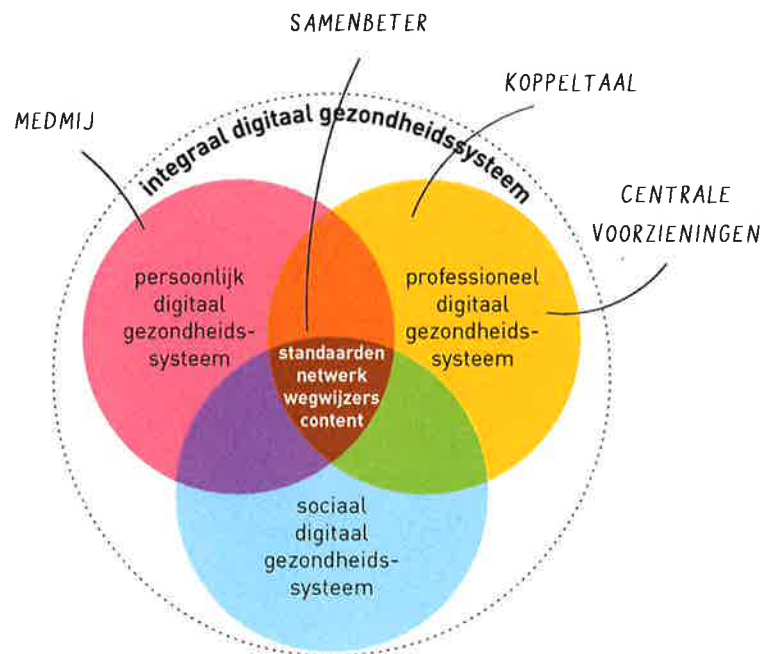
SAMENBETER

KOPPELTAAL

MEDMIJ

integraal digitaal gezondheidssysteem

CENTRALE VOORZIENINGEN

persoonlijk digitaal gezondheidssysteem

professioneel digitaal gezondheidssysteem

standaarden netwerk wegwijzers content

sociaal digitaal gezondheidssysteem